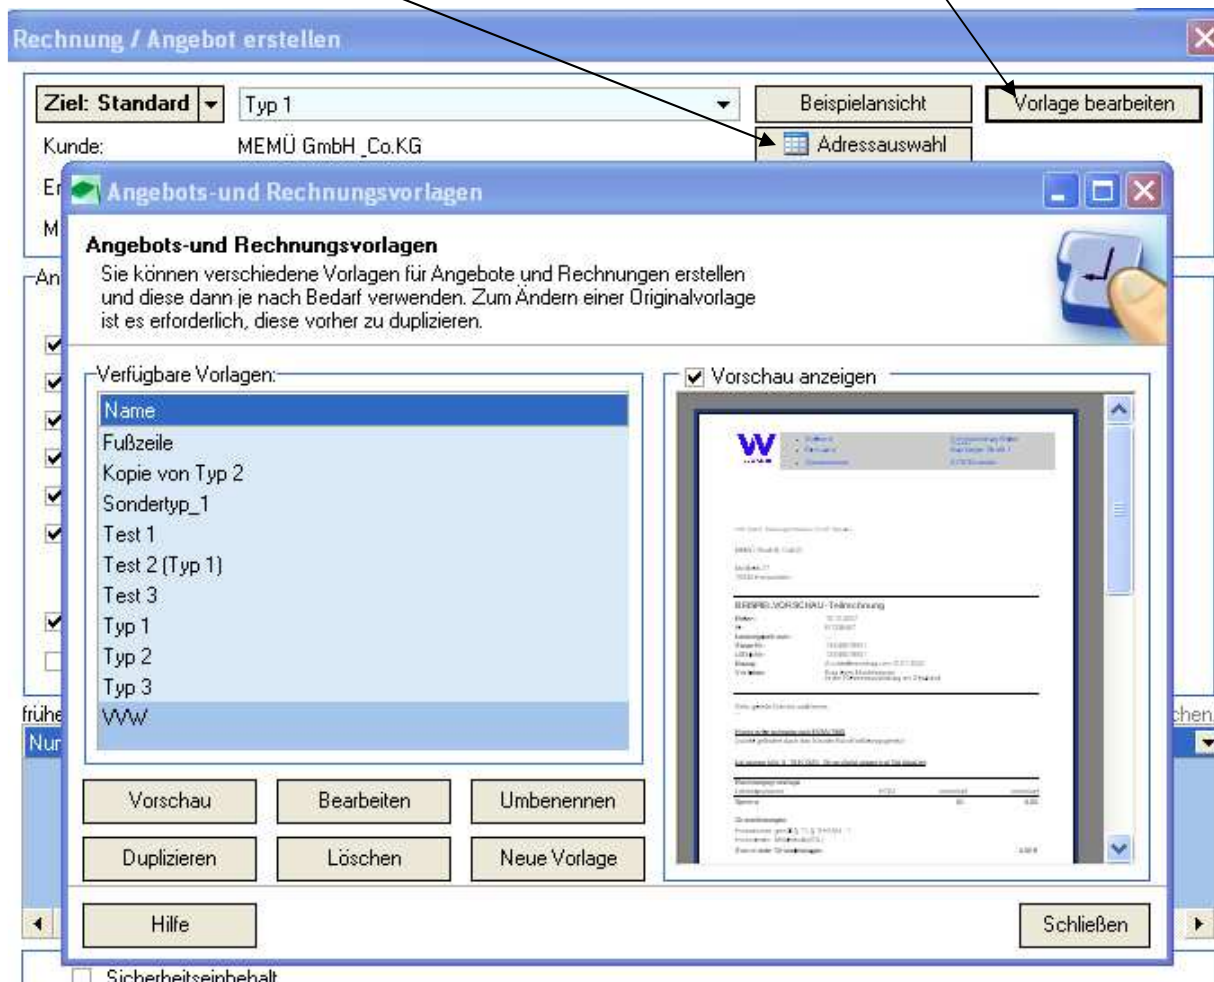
Rechnung / Angebot erstellen

Ziel: Standard
Typ 1
Beispielansicht
Vorlage bearbeiten
Kunde:
MEMÜ GmbH _Co.KG
Adressauswahl
Er
M
An
frühe
Nur
chen

Angebots-und Rechnungsvorlagen

Angebots-und Rechnungsvorlagen
Sie können verschiedene Vorlagen für Angebote und Rechnungen erstellen und diese dann je nach Bedarf verwenden. Zum Ändern einer Originalvorlage ist es erforderlich, diese vorher zu duplizieren.

Verfügbare Vorlagen:
Name
Fußzeile
Kopie von Typ 2
Sondertyp_1
Test 1
Test 2 (Typ 1)
Test 3
Typ 1
Typ 2
Typ 3
VVW

Vorschau anzeigen

BEISPIEL VORSCHAU - Teilrechnung

Vorschau
Bearbeiten
Umbenennen
Duplizieren
Löschen
Neue Vorlage
Hilfe
Schließen

Sicherheitseinbehalt